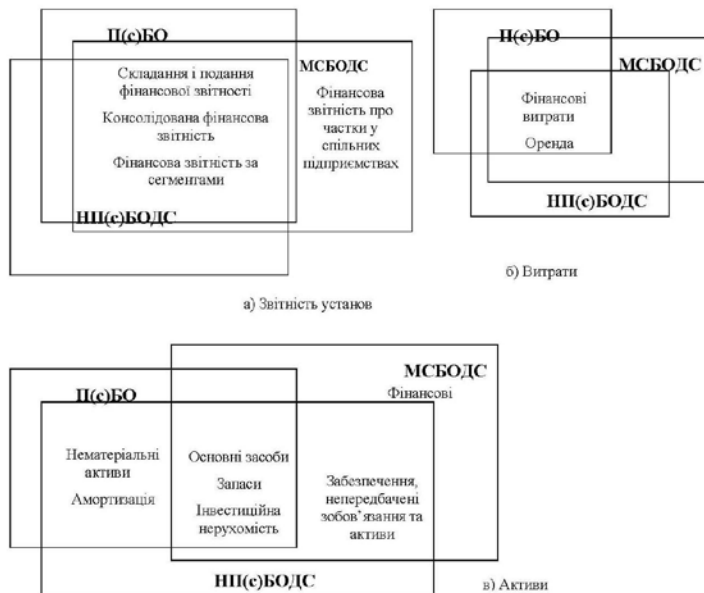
П(с)БО

МСБОДС

Складання і подання фінансової звітності

Консолідована фінансова звітність

Фінансова звітність за сегментами

Фінансова звітність про частки у спільних підприємствах

НП(с)БОДС

а) Звітність установ

П(с)БО

МСБОДС

Фінансові витрати

Оренда

НП(с)БОДС

б) Витрати

МСБОДС

П(с)БО

Фінансові

Нематеріальні активи

Амортизація

Основні засоби

Запаси

Інвестиційна нерухомість

Забезпечення, непередбачені зобов'язання та активи

НП(с)БОДС

в) Активи